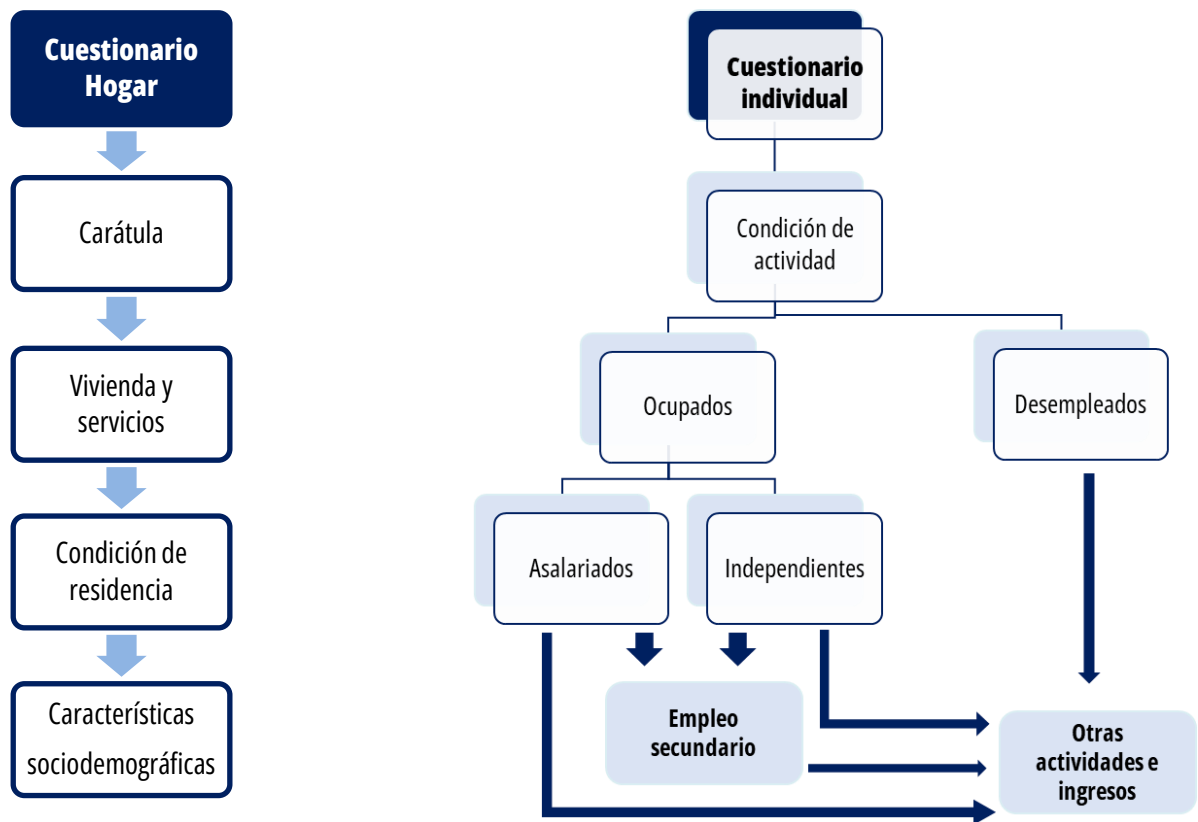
Cuestionario Hogar

Carátula

Vivienda y servicios

Condición de residencia

Características sociodemográficas

Cuestionario individual

Condición de actividad

Ocupados

Desempleados

Asalariados

Independientes

Empleo secundario

Otras actividades e ingresos